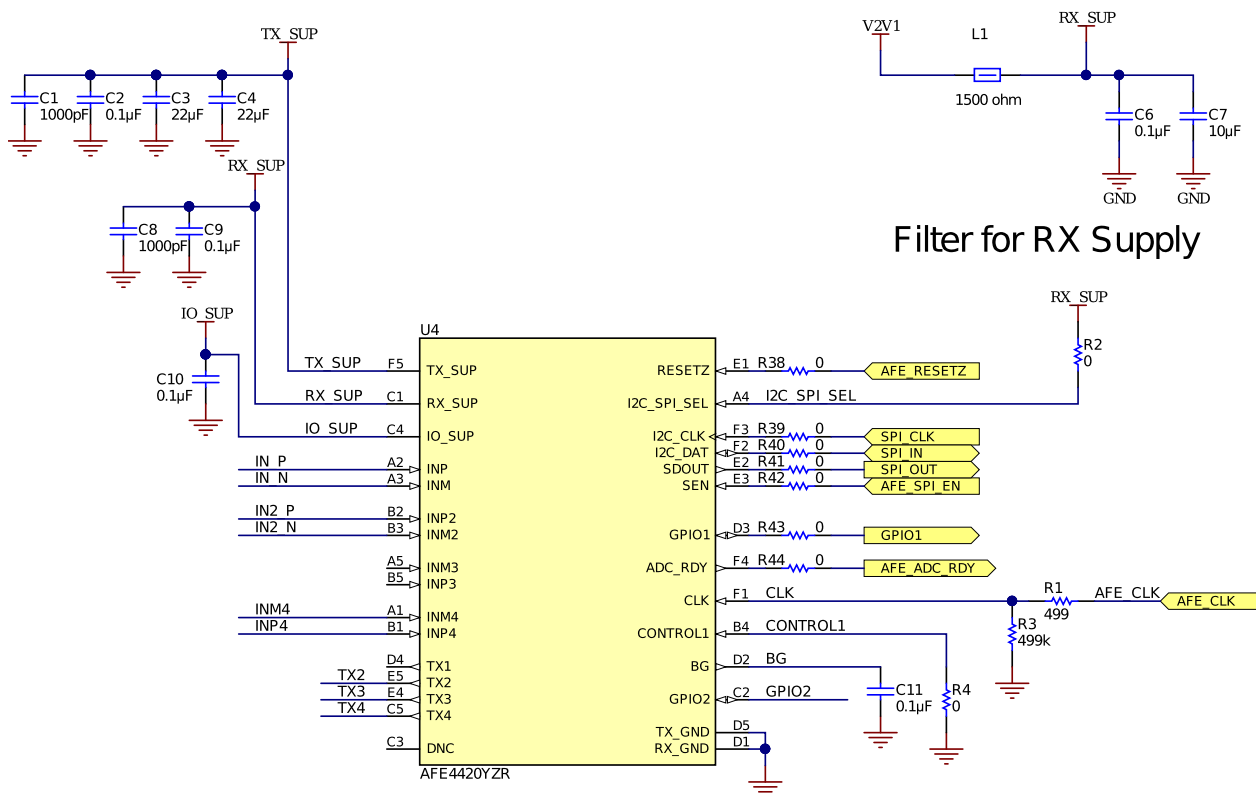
TX_SUP

C1 1000pF
C2 0.1µF
C3 22µF
C4 22µF

RX_SUP

C8 1000pF
C9 0.1µF

IO_SUP

C10 0.1µF

V2V1
L1
1500 ohm
RX_SUP
C6 0.1µF
C7 10µF
GND
GND

Filter for RX Supply

RX_SUP
R2 0

U4

TX_SUP F5 TX_SUP
RX_SUP C1 RX_SUP
IO_SUP C4 IO_SUP
IN_P A2 INP
IN_N A3 INM
IN2_P B2 INP2
IN2_N B3 INM2
A5 INM3
B5 INP3
INM4 A1 INM4
INP4 B1 INP4
D4 TX1
TX2 E5 TX2
TX3 E4 TX3
TX4 C5 TX4
C3 DNC

RESETZ E1 R38 0 AFE_RESETZ
I2C_SPI_SEL A4 I2C_SPI_SEL
I2C_CLK F3 R39 0 SPI_CLK
I2C_DAT F2 R40 0 SPI_IN
SDOUT E2 R41 0 SPI_OUT
SEN E3 R42 0 AFE_SPI_EN
GPIO1 D3 R43 0 GPIO1
ADC_RDY F4 R44 0 AFE_ADC_RDY
CLK F1 CLK
R1 499 AFE_CLK AFE_CLK
R3 499k
CONTROL1 B4 CONTROL1
BG D2 BG
C11 0.1µF
R4 0
GPIO2 C2 GPIO2
TX_GND D5
RX_GND D1

AFE4420YZR